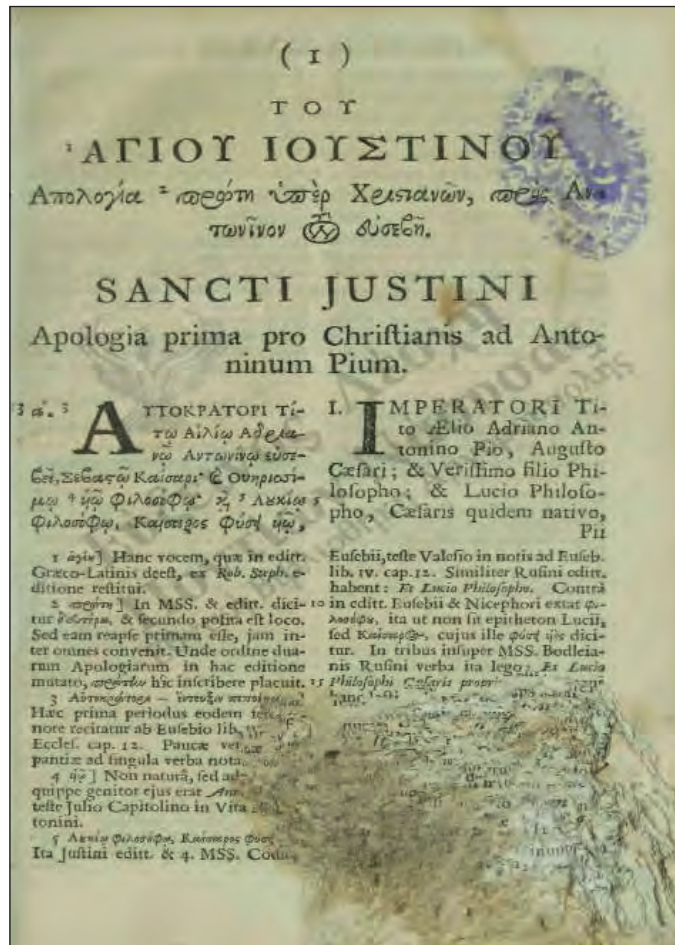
( 1 )

ΤΟΥ
¹ΑΓΙΟΥ ΙΟΥΣΤΙΝΟΥ
Ἀπολογία ² πρώτη ὑπὲρ Χριστιανῶν, πρὸς Ἀντωνῖνον τὸν εὐσεβῆ.

SANCTI JUSTINI
Apologia prima pro Christianis ad Antoninum Pium.

3 α'. ³ ΑΥΤΟΚΡΑΤΟΡΙ Τίτῳ Αἰλίῳ Ἀδριανῷ Ἀντωνίνῳ εὐσεβεῖ, Σεβαστῷ Καίσαρι· καὶ Οὐηρισσίμῳ ⁴ υἱῷ φιλοσόφῳ· καὶ ⁵ Λουκίῳ φιλοσόφῳ, Καίσαρος φύσει υἱῷ,

I. IMPERATORI Tito Ælio Adriano Antonino Pio, Augusto Cæsari; & Verissimo filio Philosopho; & Lucio Philosopho, Cæsaris quidem nativo, Pii

1 ἁγίου] Hanc vocem, quæ in editt. Græco-Latinis deest, ex Rob. Steph. editione restituit.

2 πρώτη] In MSS. & editt. dicitur δευτέρα, & secundo posita est loco. Sed eam reapse primam esse, jam inter omnes convenit. Unde ordine duarum Apologiarum in hac editione mutato, πρώτην hic inscribere placuit.

3 Αὐτοκράτορι — ἔντευξιν πεποίημαι] Hæc prima periodus eodem tenore recitatur ab Eusebio lib. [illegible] Eccles. cap. 12. Paucæ vel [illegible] pantiæ ad singula verba nota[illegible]

4 υἱῷ] Non naturâ, sed ad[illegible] quippe genitor ejus erat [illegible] teste Julio Capitolino in Vita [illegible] tonini.

5 Λουκίῳ φιλοσόφῳ, Καίσαρος φύσει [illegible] Ita Justini editt. & 4. MSS. Cod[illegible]

Eusebii, teste Valesio in notis ad Euseb. lib. IV. cap. 12. Similiter Rufini editt. habent: Et Lucio Philosopho. Contrà 10 in editt. Eusebii & Nicephori extat φιλοσόφου, ita ut non sit epitheton Lucii, sed Καίσαρος, cujus ille φύσει υἱὸς dicitur. In tribus insuper MSS. Bodleianis Rufini verba ita lego: Et Lucio 15 Philosophi Cæsaris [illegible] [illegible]